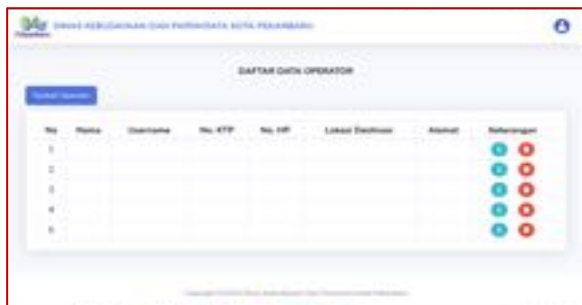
DINAS KEBUDAYAAN DAN PARIWISATA KOTA PEKANBARU

DAFTAR DATA OPERATOR

Tambah Operator

| No | Nama | Username | No. KTP | No. HP | Lokasi Destinasi | Alamat | Keterangan |
|---|---|---|---|---|---|---|---|
| 1 | | | | | | | |
| 2 | | | | | | | |
| 3 | | | | | | | |
| 4 | | | | | | | |
| 5 | | | | | | | |

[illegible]